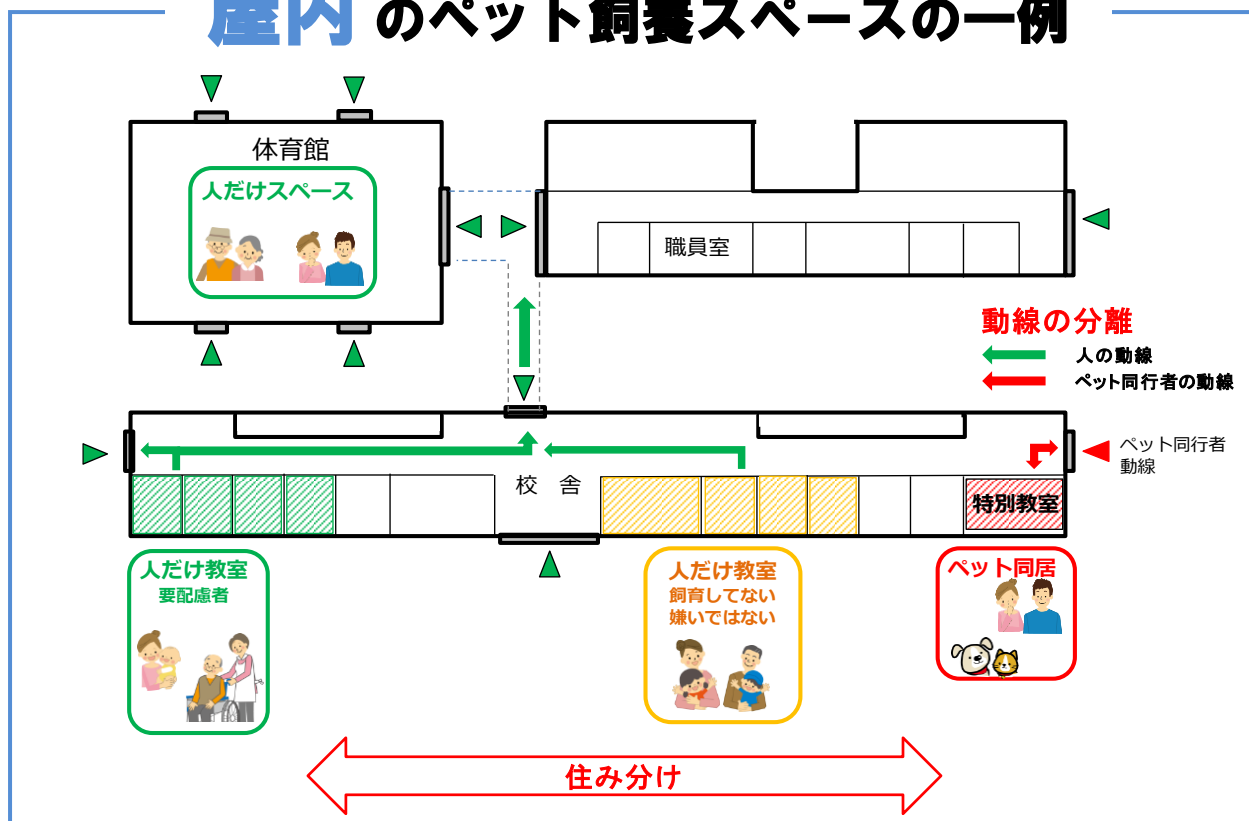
屋内のペット飼養スペースの一例

体育館

人だけスペース

職員室

動線の分離

人の動線

ペット同行者の動線

ペット同行者動線

校舎

特別教室

人だけ教室
要配慮者

人だけ教室
飼育してない
嫌いではない

ペット同居

住み分け